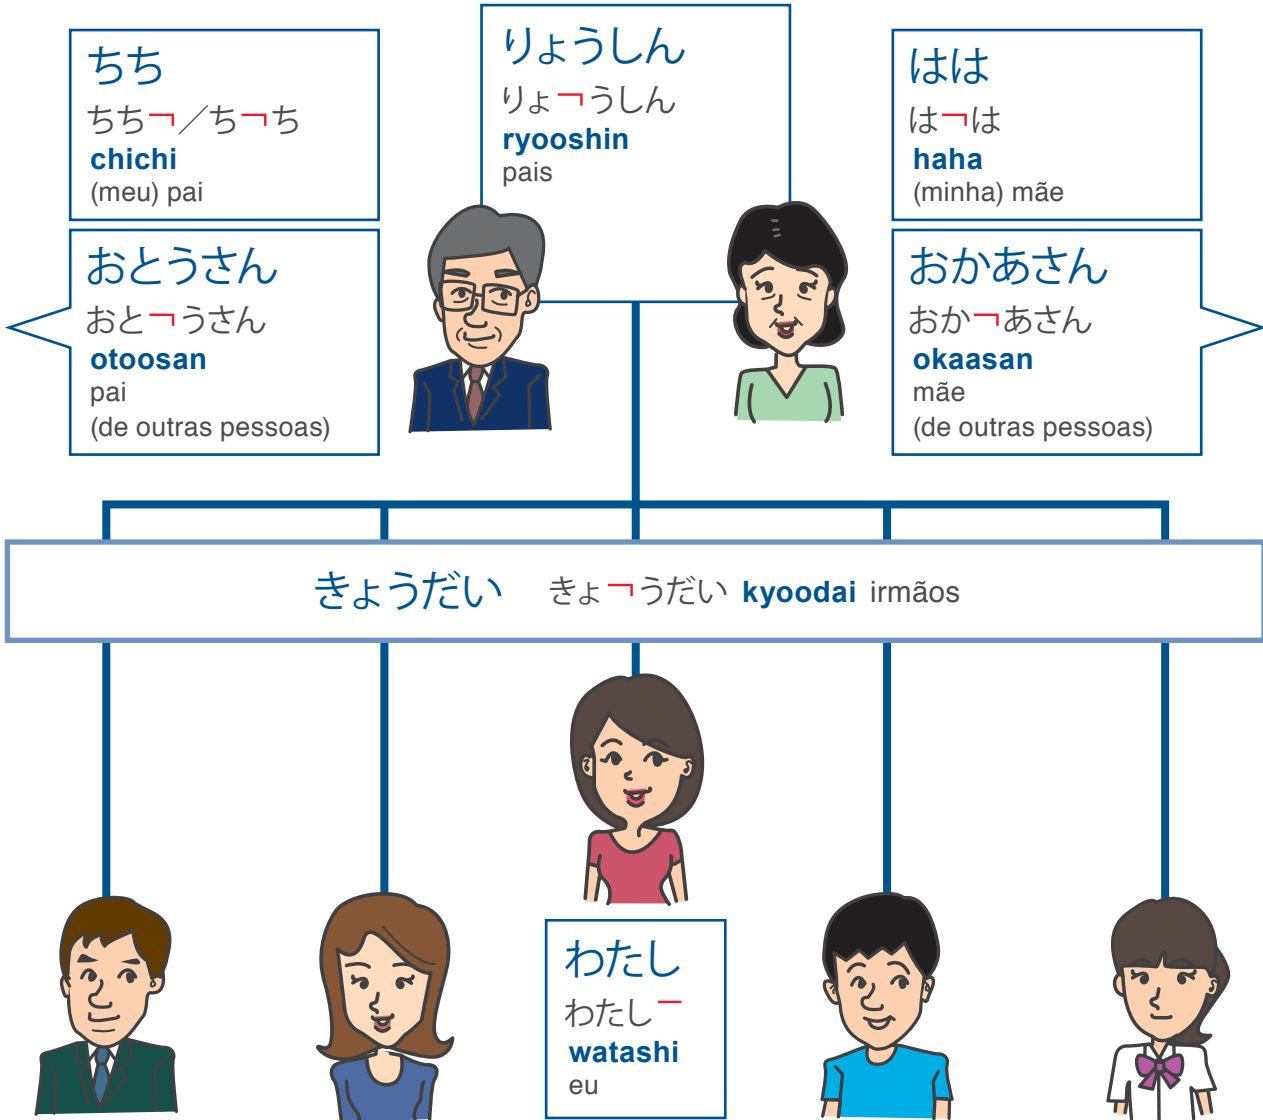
ちち
ちち¬／ち¬ち
chichi
(meu) pai

りょうしん
りょ¬うしん
ryooshin
pais

はは
は¬は
haha
(minha) mãe

おとうさん
おと¬うさん
otoosan
pai
(de outras pessoas)

おかあさん
おか¬あさん
okaasan
mãe
(de outras pessoas)

きょうだい きょ¬うだい kyoodai irmãos

わたし
わたし¯
watashi
eu